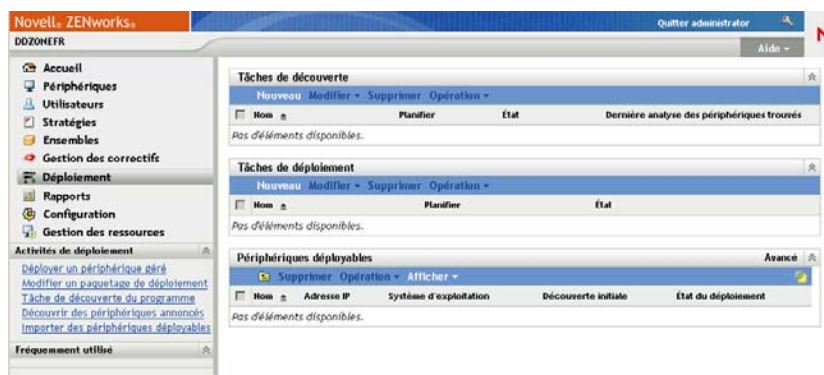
Novell® ZENworks®

Quitter administrator

DDZONEFR

Aide ▾

Accueil
Périphériques
Utilisateurs
Stratégies
Ensembles
Gestion des correctifs
Déploiement
Rapports
Configuration
Gestion des ressources

Activités de déploiement

Déployer un périphérique géré
Modifier un paquetage de déploiement
Tâche de découverte du programme
Découvrir des périphériques annoncés
Importer des périphériques déployables

Fréquemment utilisé

Tâches de découverte

Nouveau Modifier ▾ Supprimer Opération ▾

| Nom | Planifier | État | Dernière analyse des périphériques trouvés |
|---|---|---|---|
| Pas d'éléments disponibles. | | | |

Tâches de déploiement

Nouveau Modifier ▾ Supprimer Opération ▾

| Nom | Planifier | État |
|---|---|---|
| Pas d'éléments disponibles. | | |

Périphériques déployables

Avancé

Supprimer Opération ▾ Afficher ▾

| Nom | Adresse IP | Système d'exploitation | Découverte initiale | État du déploiement |
|---|---|---|---|---|
| Pas d'éléments disponibles. | | | | |